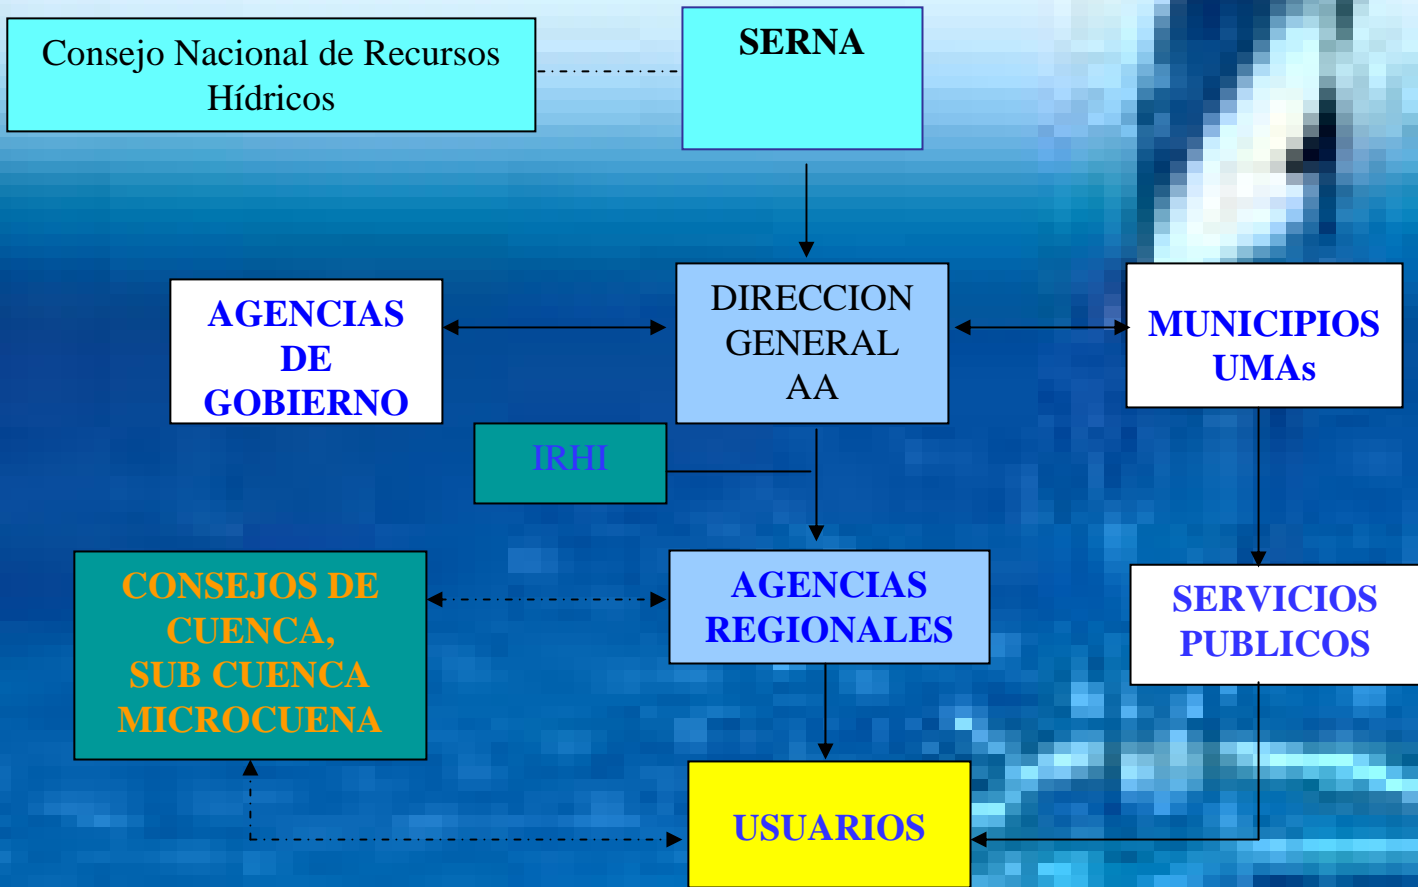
Consejo Nacional de Recursos Hídricos

SERNA

AGENCIAS DE GOBIERNO

DIRECCION GENERAL AA

MUNICIPIOS UMAs

IRHI

CONSEJOS DE CUENCA, SUB CUENCA MICROCUENA

AGENCIAS REGIONALES

SERVICIOS PUBLICOS

USUARIOS